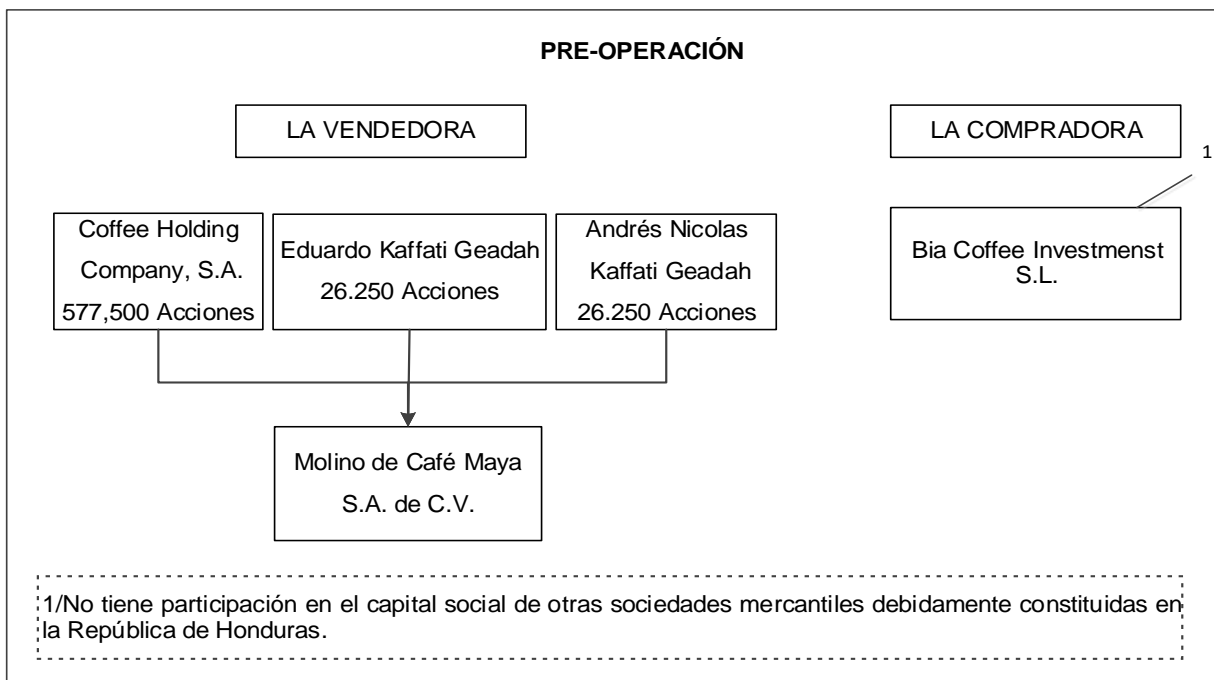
PRE-OPERACIÓN

LA VENDEDORA

LA COMPRADORA

1

Coffee Holding Company, S.A. 577,500 Acciones

Eduardo Kaffati Geadah 26.250 Acciones

Andrés Nicolas Kaffati Geadah 26.250 Acciones

Bia Coffee Investmenst S.L.

Molino de Café Maya S.A. de C.V.

1/No tiene participación en el capital social de otras sociedades mercantiles debidamente constituidas en la República de Honduras.